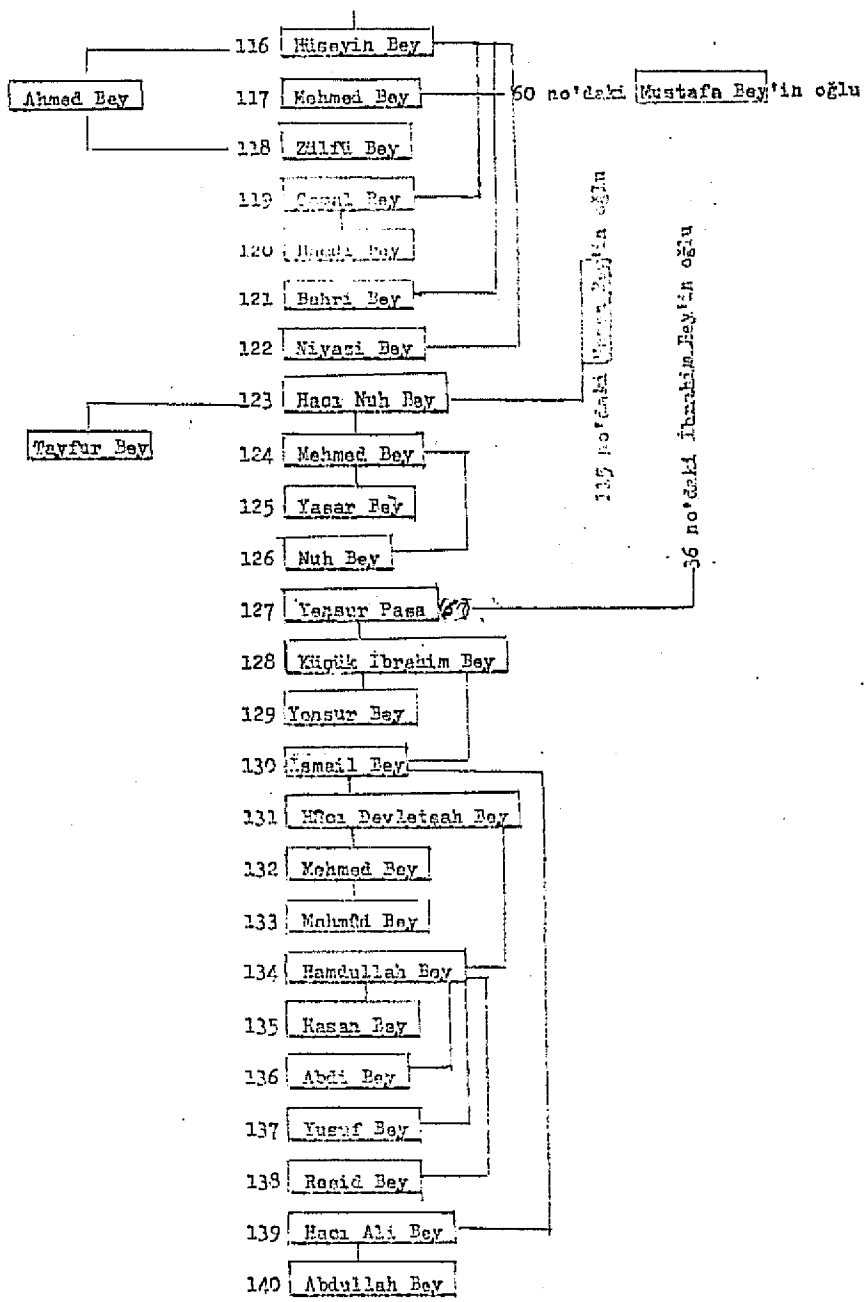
Ahmed Bey

116 Hüseyin Bey
117 Mehmed Bey
118 Zülfü Bey
119 Cemal Bey
120 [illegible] Bey
121 Bahri Bey
122 Niyazi Bey
123 Hacı Nuh Bey
124 Mehmed Bey
125 Yaşar Bey
126 Nuh Bey
127 Yensur Paşa
128 Küçük İbrahim Bey
129 Yensur Bey
130 İsmail Bey
131 Hâcı Devletşah Bey
132 Mehmed Bey
133 Mahmûd Bey
134 Hamdullah Bey
135 Hasan Bey
136 Abdi Bey
137 Yusuf Bey
138 Reşid Bey
139 Hacı Ali Bey
140 Abdullah Bey

Tayfur Bey

60 no'daki Mustafa Bey'in oğlu

115 no'daki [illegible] Bey'in oğlu

36 no'daki İbrahim Bey'in oğlu